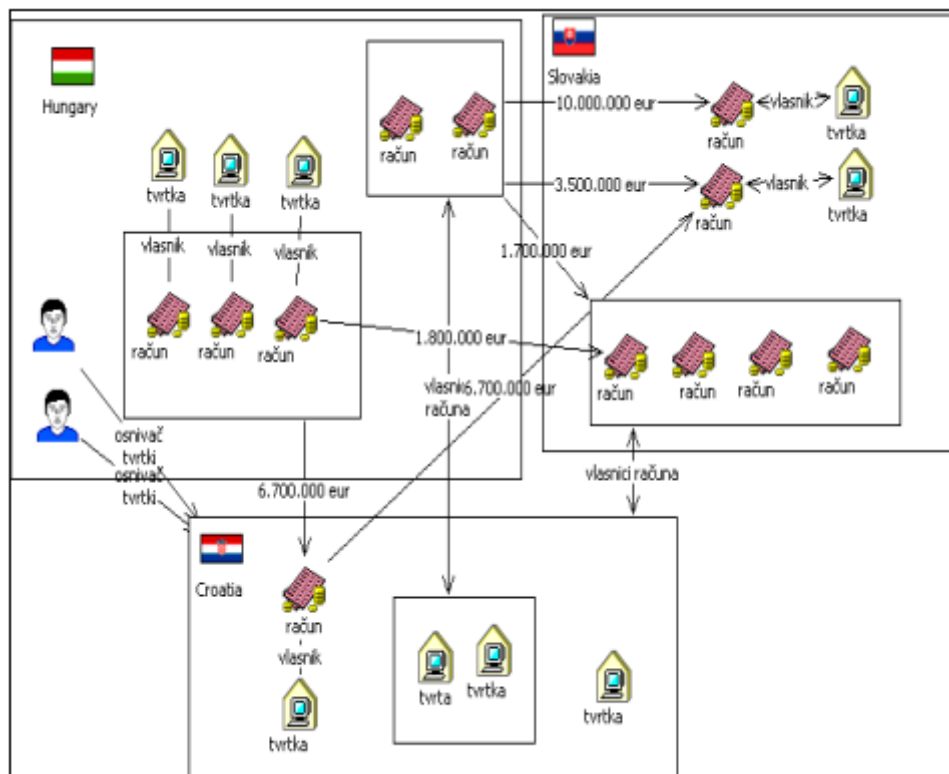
Hungary

tvrtka
tvrtka
tvrtka
vlasnik
vlasnik
vlasnik
račun
račun
račun

osnivač tvrtki
osnivač tvrtki

račun
račun

Slovakia

10.000.000 eur
račun
vlasnik
tvrtka
3.500.000 eur
račun
vlasnik
tvrtka

1.700.000 eur
1.800.000 eur
vlasnik6.700.000 eur
računa

račun
račun
račun
račun

vlasnici računa

6.700.000 eur

Croatia
račun
vlasnik
tvrtka

tvrta
tvrtka

tvrtka